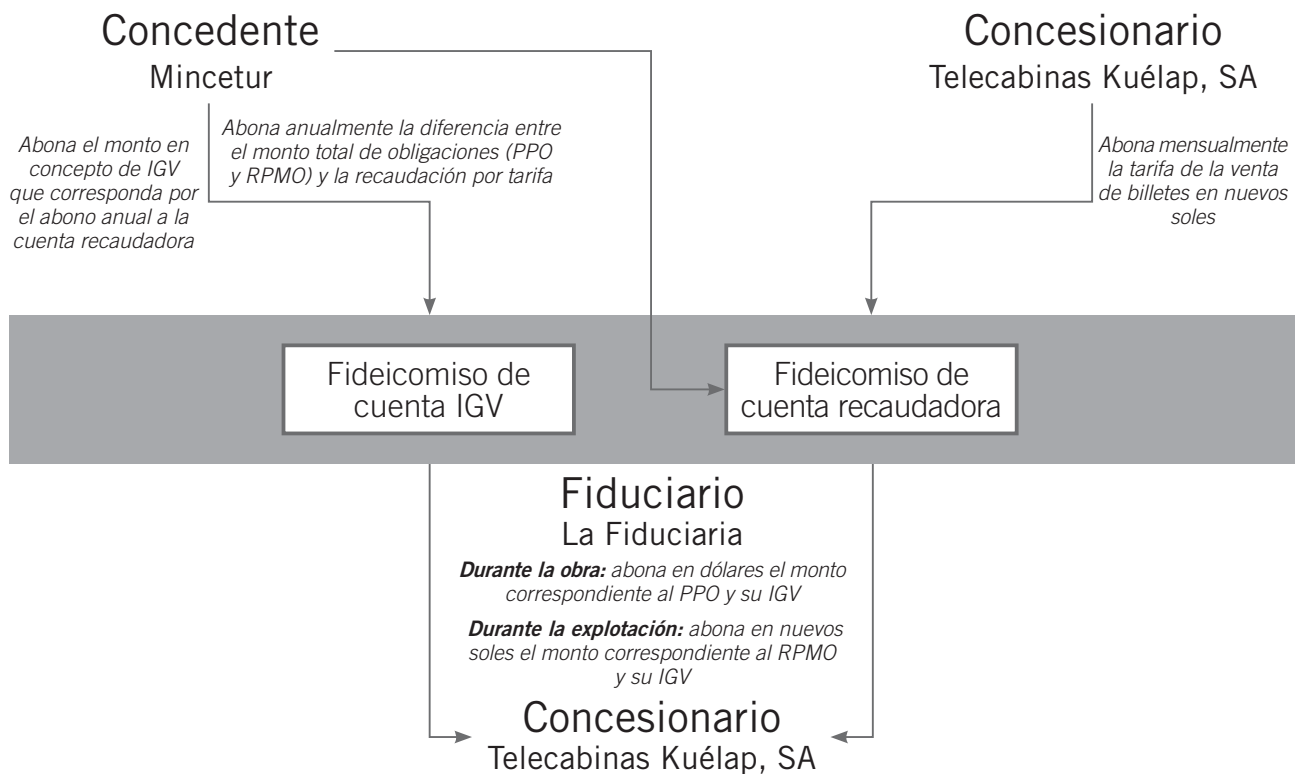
Concedente
Mincetur

Concesionario
Telecabinas Kuélap, SA

Abona el monto en concepto de IGV que corresponda por el abono anual a la cuenta recaudadora

Abona anualmente la diferencia entre el monto total de obligaciones (PPO y RPMO) y la recaudación por tarifa

Abona mensualmente la tarifa de la venta de billetes en nuevos soles

Fideicomiso de cuenta IGV

Fideicomiso de cuenta recaudadora

Fiduciario
La Fiduciaria

**Durante la obra:** abona en dólares el monto correspondiente al PPO y su IGV

**Durante la explotación:** abona en nuevos soles el monto correspondiente al RPMO y su IGV

Concesionario
Telecabinas Kuélap, SA